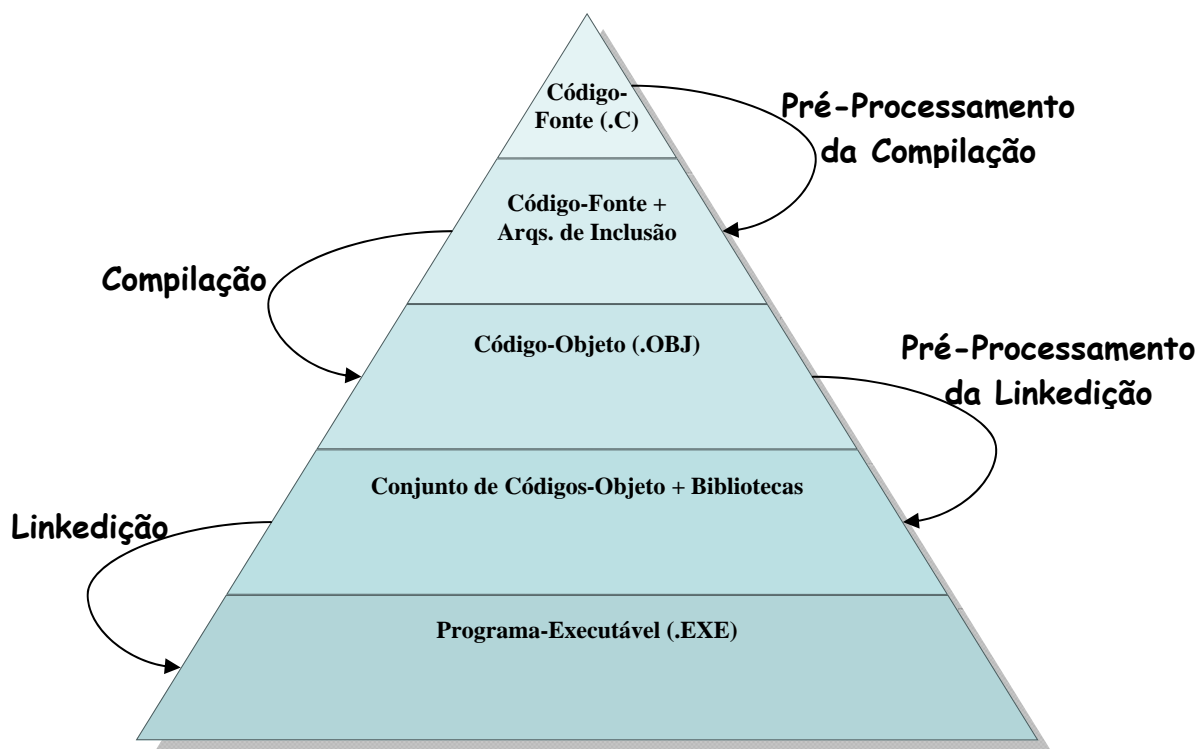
Código-Fonte (.C)

Pré-Processamento da Compilação

Código-Fonte + Arqs. de Inclusão

Compilação

Código-Objeto (.OBJ)

Pré-Processamento da Linkedição

Conjunto de Códigos-Objeto + Bibliotecas

Linkedição

Programa-Executável (.EXE)